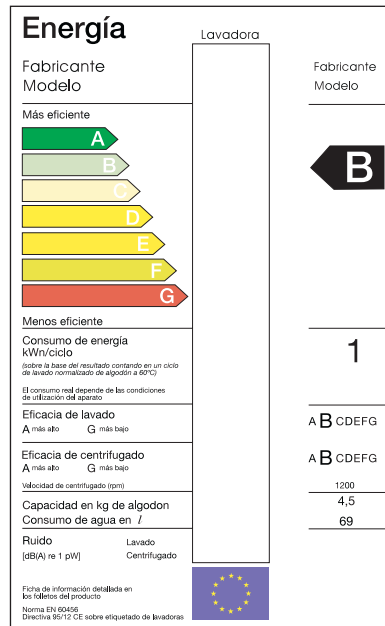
Energía

Lavadora

Fabricante
Modelo

Fabricante
Modelo

Más eficiente

A
B
C
D
E
F
G

B

Menos eficiente

Consumo de energía
kWn/ciclo
(sobre la base del resultado contando en un ciclo de lavado normalizado de algodón a 60°C)
El consumo real depende de las condiciones de utilización del aparato

1

Eficacia de lavado
A más alto G más bajo

A B CDEFG

Eficacia de centrifugado
A más alto G más bajo

A B CDEFG

Velocidad de centrifugado (rpm)

1200

Capacidad en kg de algodon

4,5

Consumo de agua en $l$

69

Ruido
[dB(A) re 1 pW]
Lavado
Centrifugado

Ficha de información detallada en los folletos del producto

Norma EN 60456
Directiva 95/12 CE sobre etiquetado de lavadoras